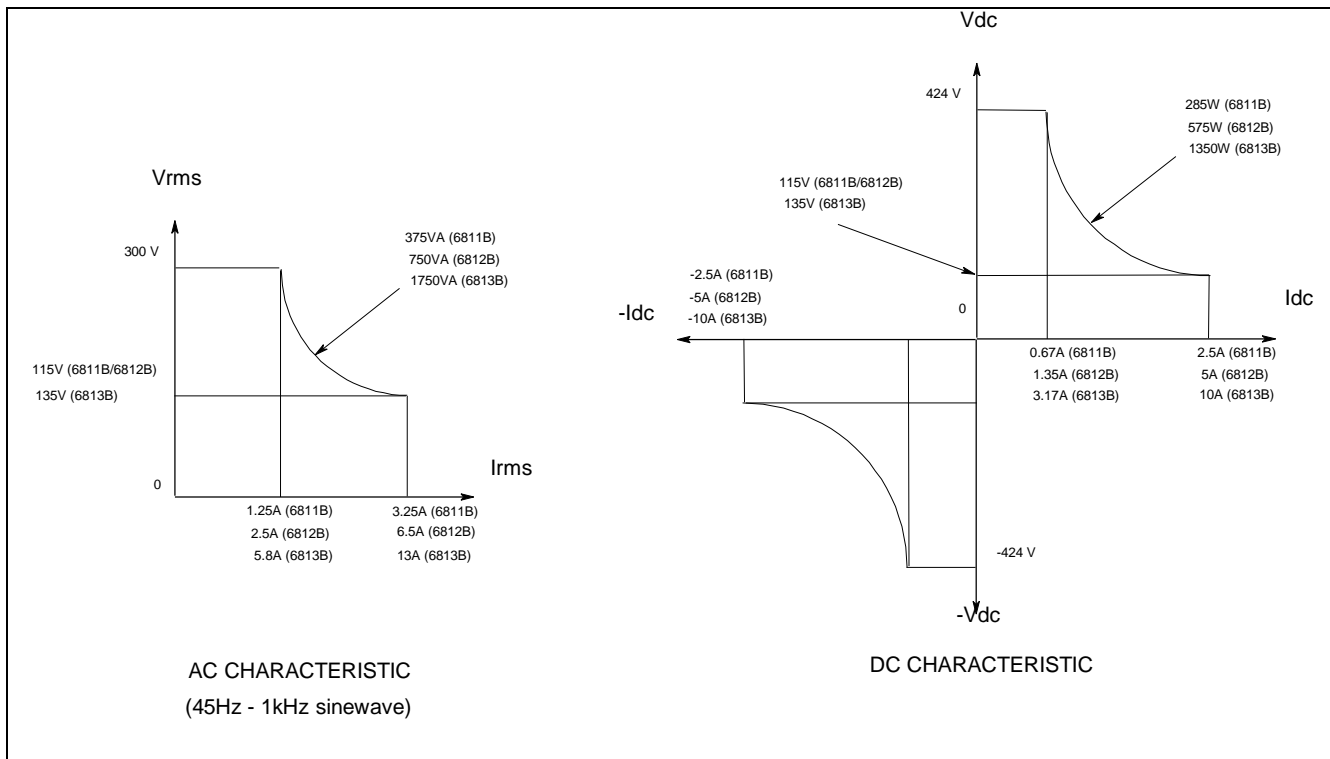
Vrms

300 V

375VA (6811B)
750VA (6812B)
1750VA (6813B)

115V (6811B/6812B)
135V (6813B)

Irms

0

1.25A (6811B)
2.5A (6812B)
5.8A (6813B)

3.25A (6811B)
6.5A (6812B)
13A (6813B)

AC CHARACTERISTIC
(45Hz - 1kHz sinewave)

Vdc

424 V

285W (6811B)
575W (6812B)
1350W (6813B)

115V (6811B/6812B)
135V (6813B)

-2.5A (6811B)
-5A (6812B)
-10A (6813B)

-Idc

0

Idc

0.67A (6811B)
1.35A (6812B)
3.17A (6813B)

2.5A (6811B)
5A (6812B)
10A (6813B)

-424 V

-Vdc

DC CHARACTERISTIC